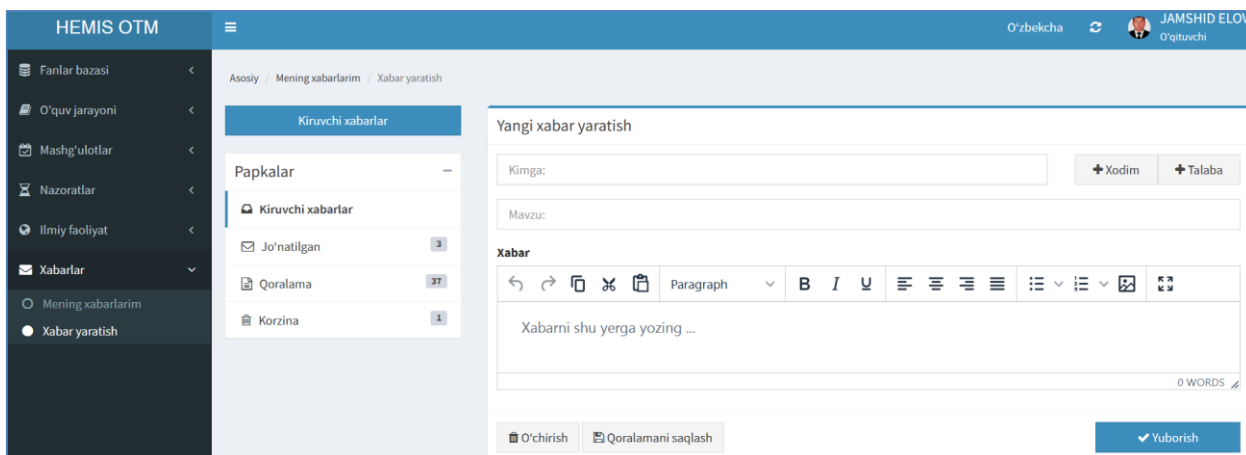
HEMIS OTM

Fanlar bazasi
O'quv jarayoni
Mashg'ulotlar
Nazoratlar
Ilmiy faoliyat
Xabarlar
Mening xabarlarim
Xabar yaratish

O'zbekcha
JAMSHID ELOV
O'qituvchi

Asosiy / Mening xabarlarim / Xabar yaratish

Kiruvchi xabarlar

Papkalar –
Kiruvchi xabarlar
Jo'natilgan 3
Qoralama 37
Korzina 1

Yangi xabar yaratish

Kimga:
+ Xodim
+ Talaba

Mavzu:

Xabar

Paragraph
B I U

Xabarni shu yerga yozing ...

0 WORDS

O'chirish
Qoralamani saqlash
Yuborish